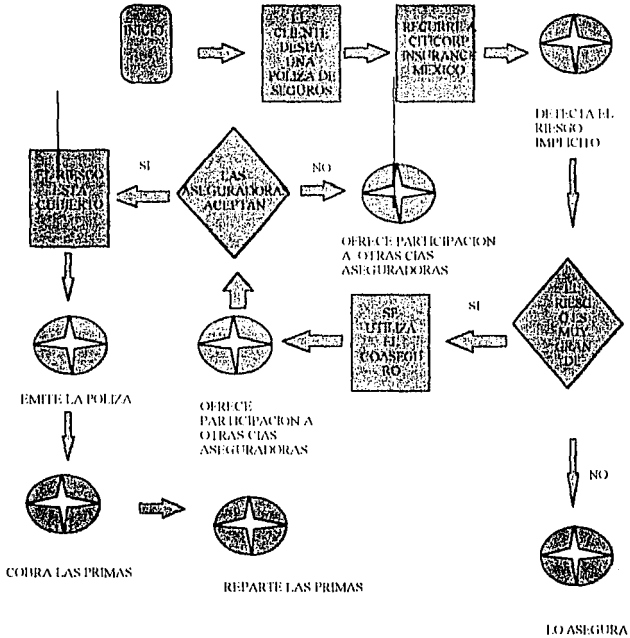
INICIO

EL CLIENTE DESEA UNA POLIZA DE SEGUROS

RECURRE CITICORP INSURANCE MEXICO

DETECTA EL RIESGO IMPLICITO

SE EL RIESGO ESTA CUBIERTO

SI

LAS ASEGURADORAS ACEPTAN

NO

OFRECE PARTICIPACION A OTRAS CIAS ASEGURADORAS

SI

EL RIESGO ES MUY GRANDE

SE UTILIZA EL COASEGURO

EMITE LA POLIZA

OFRECE PARTICIPACION A OTRAS CIAS ASEGURADORAS

NO

COBRA LAS PRIMAS

REPARTE LAS PRIMAS

LO ASEGURA